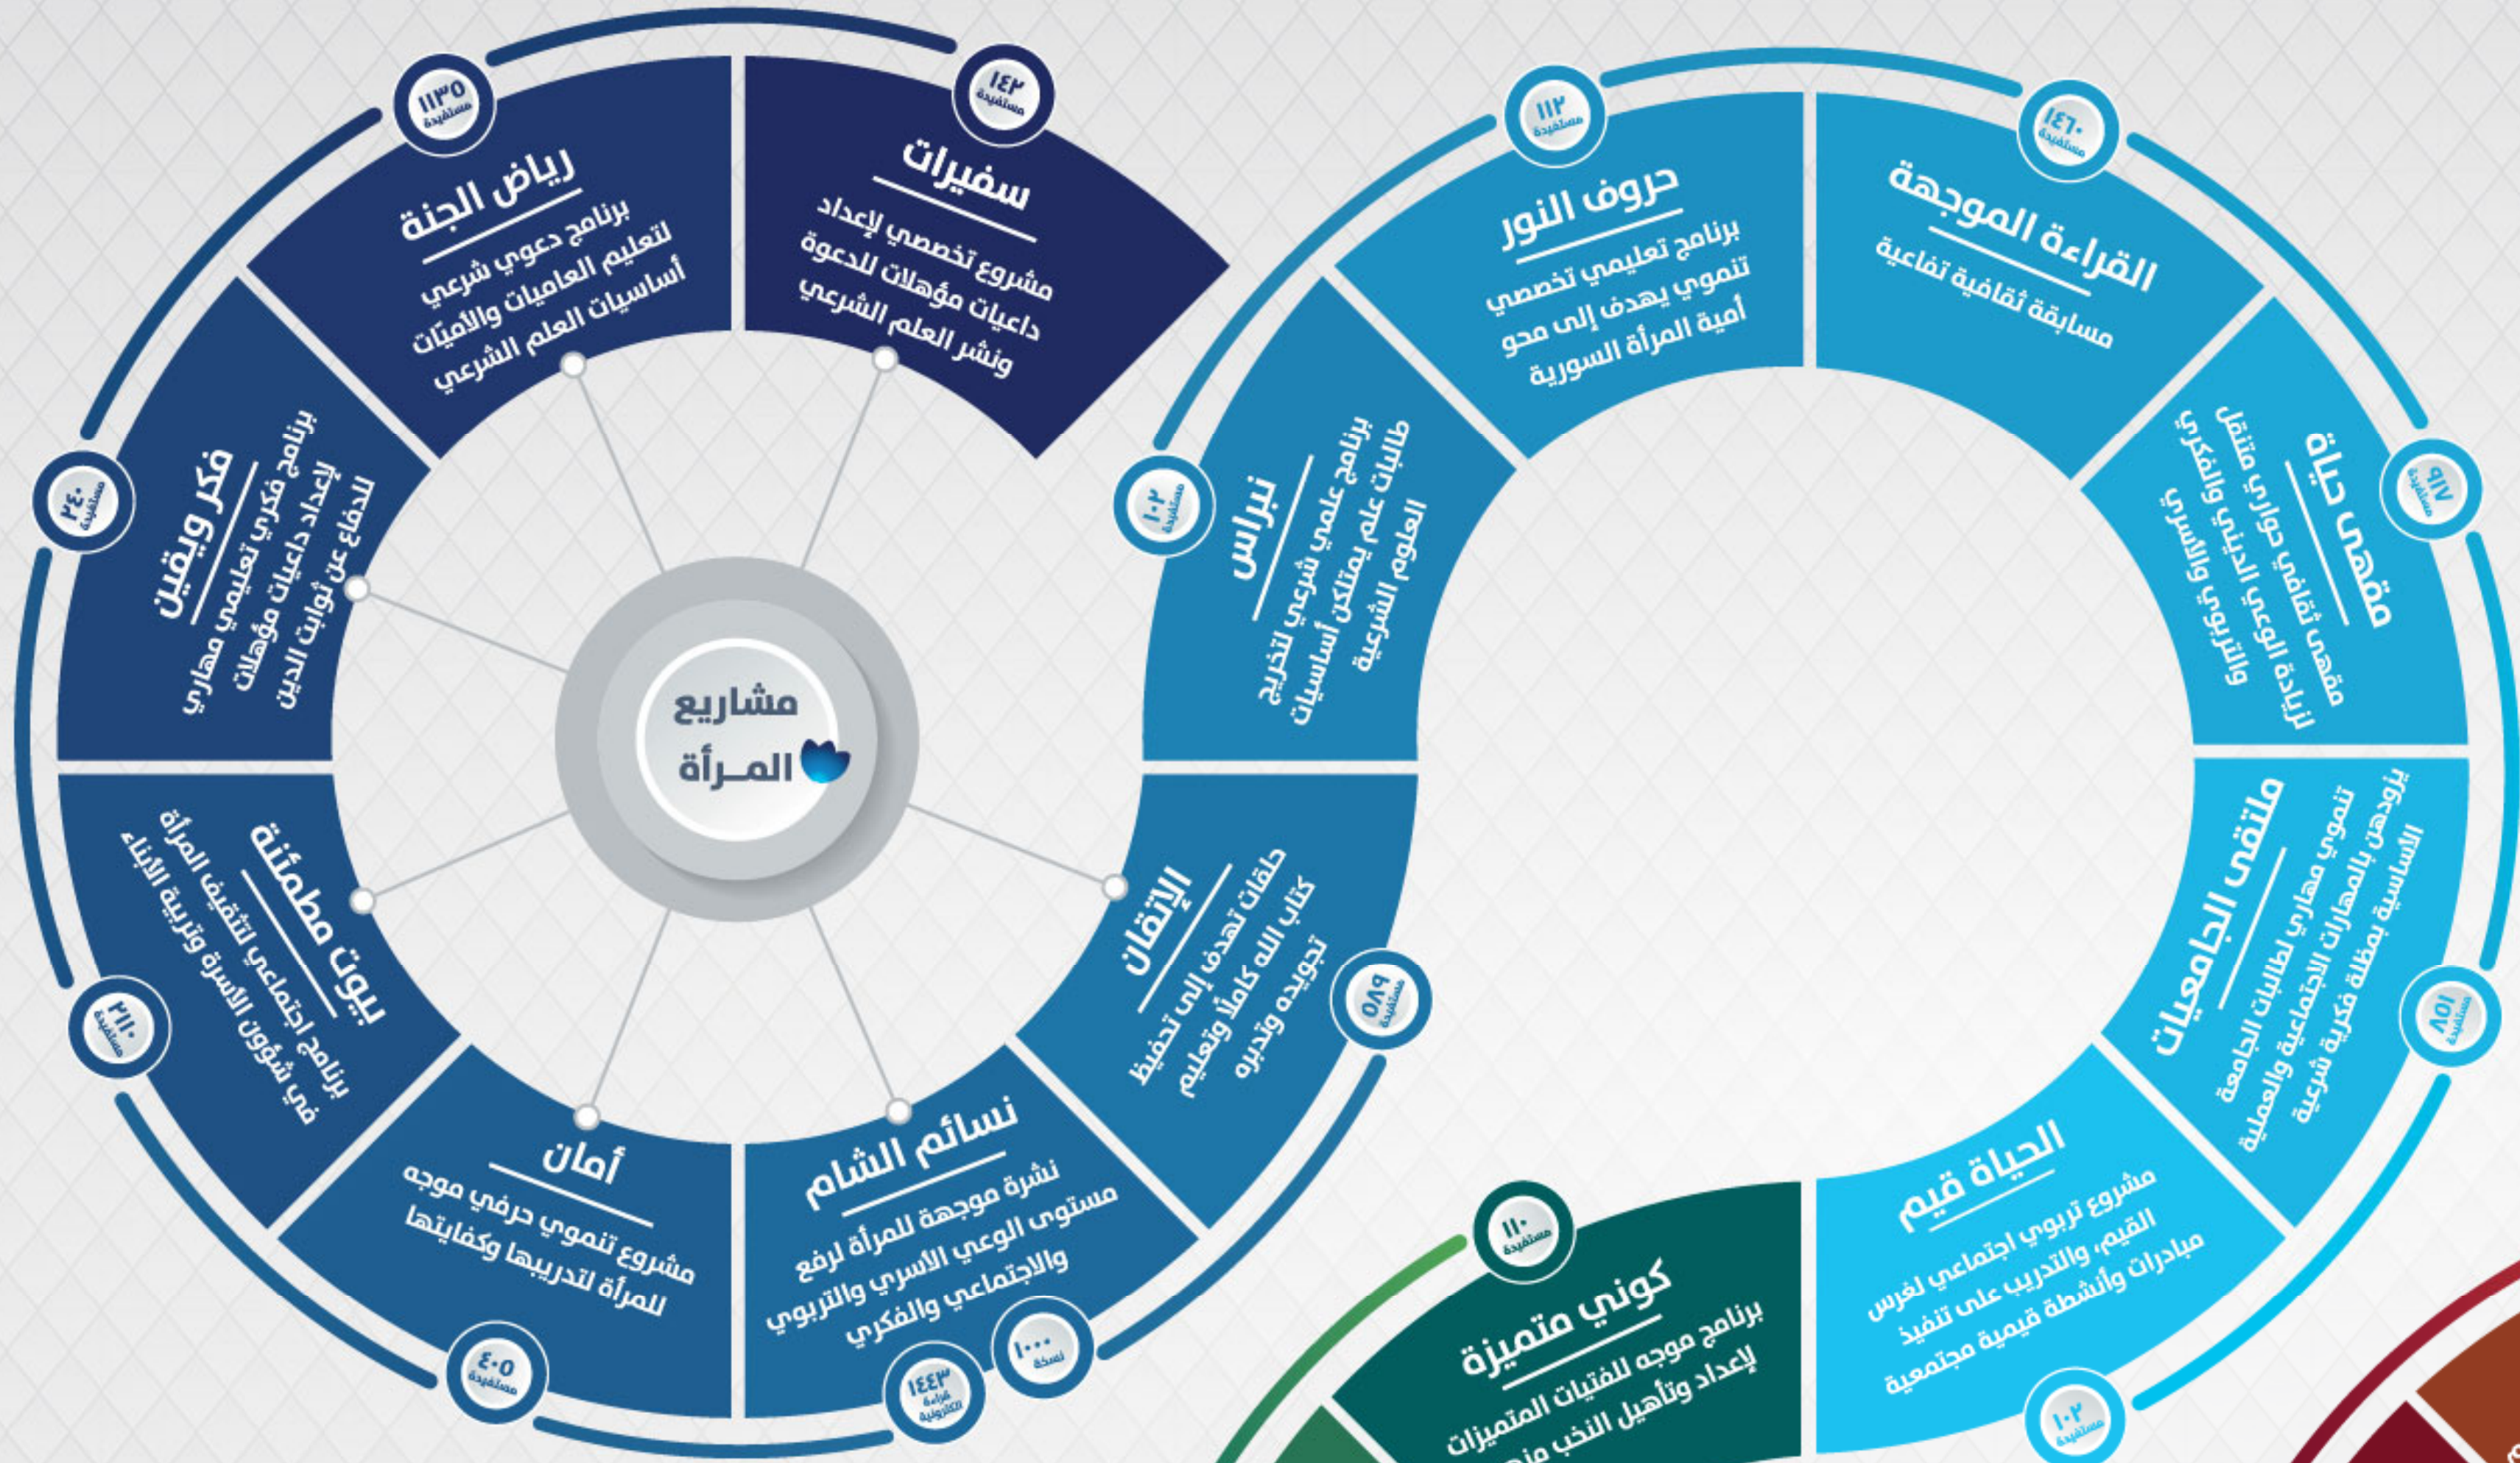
مشاريع المـرأة

سفيرات
مشروع تخصصي لإعداد داعيات مؤهلات للدعوة ونشر العلم الشرعي
١٤٢ مستفيدة

رياض الجنة
برنامج دعوي شرعي لتعليم العاميات والأميّات أساسيات العلم الشرعي
١١٣٥ مستفيدة

فكر ويقين
برنامج فكري تعليمي مهاري لإعداد داعيات مؤهلات للدفاع عن ثوابت الدين
٢٤٠ مستفيدة

بيوت مطمئنة
برنامج اجتماعي لتثقيف المرأة في شؤون الأسرة وتربية الأبناء
٣١١٠ مستفيدة

أمان
مشروع تنموي حرفي موجه للمرأة لتدريبها وكفايتها
٤٠٥ مستفيدة

نسائم الشام
نشرة موجهة للمرأة لرفع مستوى الوعي الأسري والتربوي والاجتماعي والفكري
١٤٤٣ قراءة الكترونية
١٠٠٠ نسخة

الإتقان
حلقات تهدف إلى تحفيظ كتاب الله كاملًا وتعليم تجويده وتدبره
٥٨٩ مستفيدة

نبراس
برنامج علمي شرعي لتخريج طالبات علم يمتلكن أساسيات العلوم الشرعية
١٠٢ مستفيدة

حروف النور
برنامج تعليمي تخصصي تنموي يهدف إلى محو أمية المرأة السورية
١١٢ مستفيدة

القراءة الموجهة
مسابقة ثقافية تفاعية
١٤٦٠ مستفيدة

مقهى حياة
مقهى ثقافي حواري متنقل لزيادة الوعي الديني والفكري والتربوي
٩١٧ مستفيدة

ملتقى الجامعيات
تنموي مهاري لطالبات الجامعة يزودهن بالمهارات الاجتماعية والعملية الأساسية بمظلة فكرية شرعية
١٥٨ مستفيدة

الحياة قيم
مشروع تربوي اجتماعي لغرس القيم، والتدريب على تنفيذ مبادرات وأنشطة قيمية مجتمعية
١٠٢ مستفيدة

كوني متميزة
برنامج موجه للفتيات المتميزات لإعداد وتأهيل النخب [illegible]
١١٠ مستفيدة